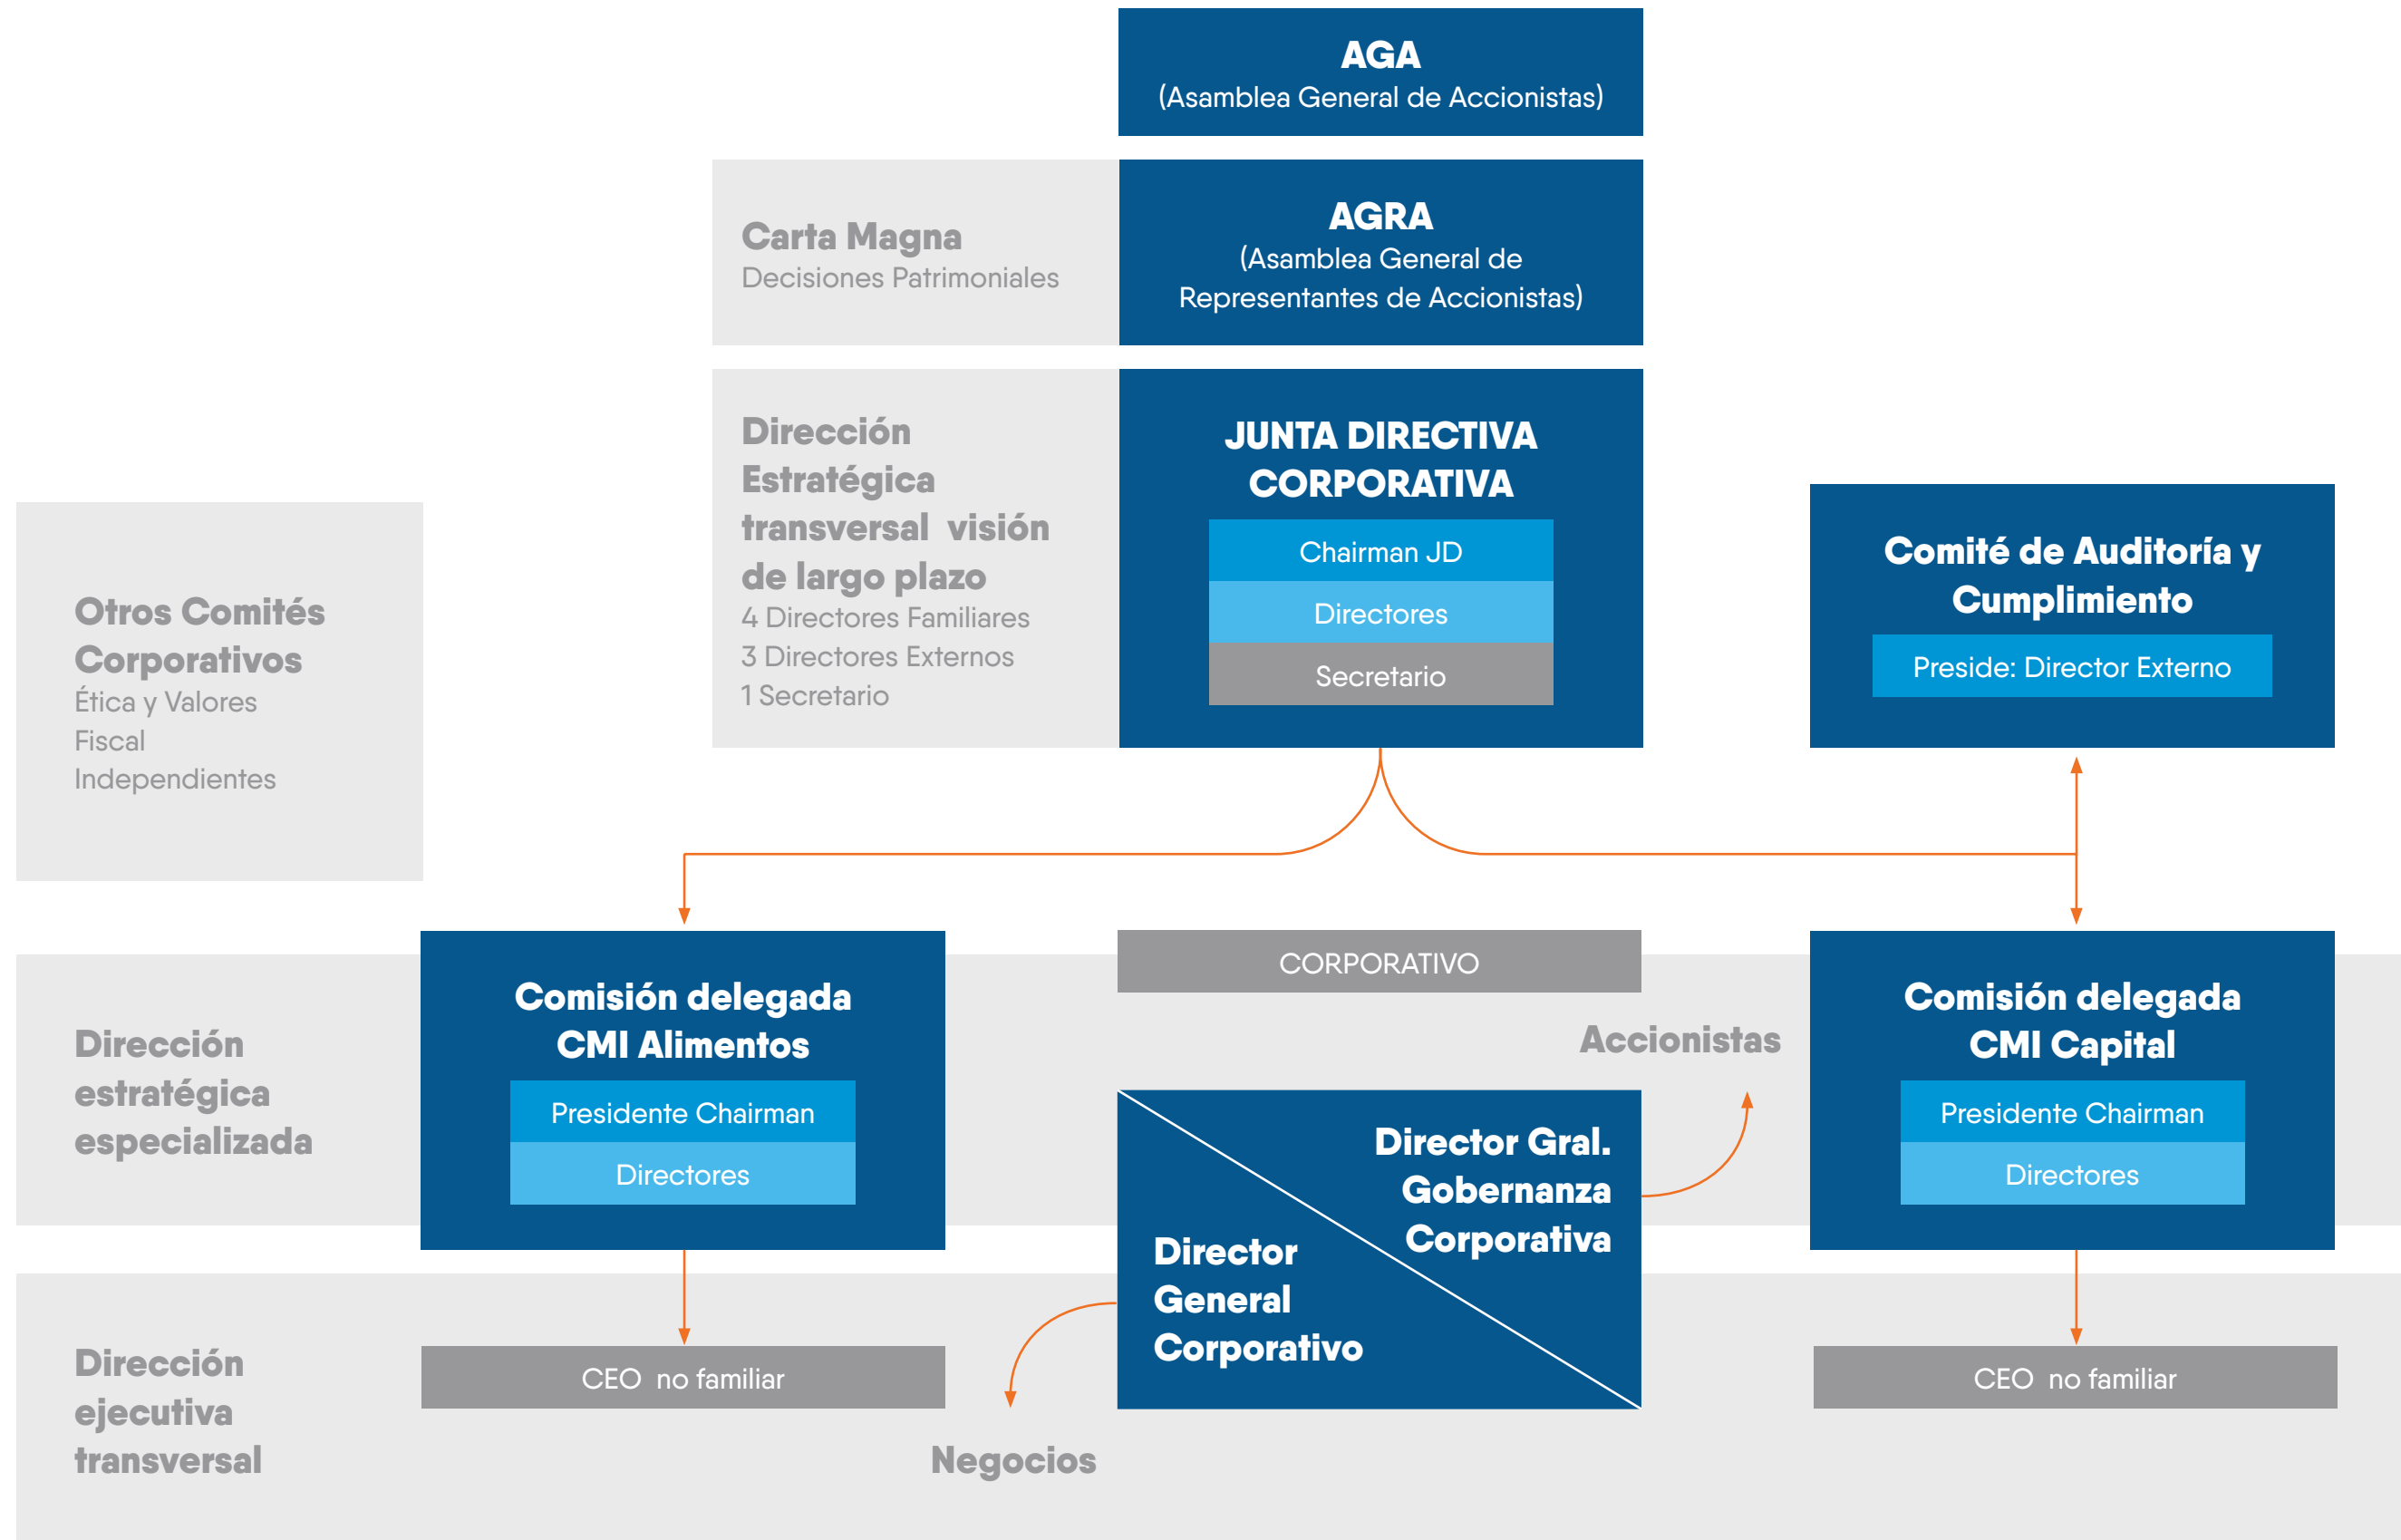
AGA
(Asamblea General de Accionistas)

Carta Magna
Decisiones Patrimoniales

AGRA
(Asamblea General de Representantes de Accionistas)

Dirección Estratégica transversal visión de largo plazo
4 Directores Familiares
3 Directores Externos
1 Secretario

JUNTA DIRECTIVA CORPORATIVA
Chairman JD
Directores
Secretario

Otros Comités Corporativos
Ética y Valores
Fiscal
Independientes

Comité de Auditoría y Cumplimiento
Preside: Director Externo

Dirección estratégica especializada

Comisión delegada CMI Alimentos
Presidente Chairman
Directores

CORPORATIVO

Accionistas

Comisión delegada CMI Capital
Presidente Chairman
Directores

Director Gral. Gobernanza Corporativa

Director General Corporativo

Dirección ejecutiva transversal

CEO no familiar

CEO no familiar

Negocios